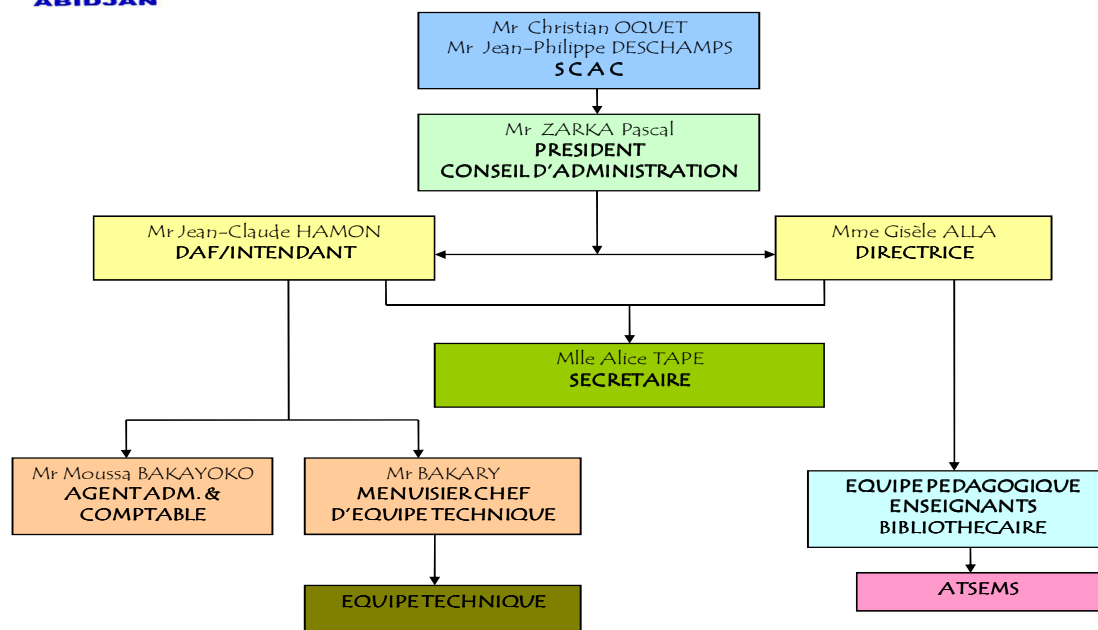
ABIDJAN

Mr Christian OQUET
Mr Jean-Philippe DESCHAMPS
SCAC

Mr ZARKA Pascal
PRESIDENT
CONSEIL D'ADMINISTRATION

Mr Jean-Claude HAMON
DAF/INTENDANT

Mme Gisèle ALLA
DIRECTRICE

Mlle Alice TAPE
SECRETAIRE

Mr Moussa BAKAYOKO
AGENT ADM. & COMPTABLE

Mr BAKARY
MENUISIER CHEF D'EQUIPE TECHNIQUE

EQUIPE PEDAGOGIQUE
ENSEIGNANTS
BIBLIOTHECAIRE

EQUIPE TECHNIQUE

ATSEMS